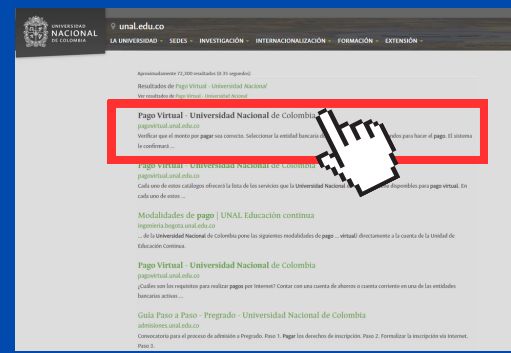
UNIVERSIDAD NACIONAL DE COLOMBIA

unal.edu.co

LA UNIVERSIDAD ˅ SEDES ˅ INVESTIGACIÓN ˅ INTERNACIONALIZACIÓN ˅ FORMACIÓN ˅ EXTENSIÓN ˅

Aproximadamente 72,300 resultados (0.35 segundos)

Resultados de Pago Virtual - Universidad Nacional
Ver resultados de Pago Virtual - Universidad Nacional

Pago Virtual - Universidad Nacional de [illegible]
pagovirtual.unal.edu.co
Verifique que el monto por pagar sea correcto. Seleccionar la entidad bancaria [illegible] fondos para hacer el pago. El sistema le confirmará ...

Pago Virtual - Universidad Nacional de Colombia
pagovirtual.unal.edu.co
Cada uno de estos catálogos ofrecerá la lista de los servicios que la Universidad Nacional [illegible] disponibles para pago virtual. En cada uno de estos ...

Modalidades de pago | UNAL Educación continua
ingenieria.bogota.unal.edu.co
... de la Universidad Nacional de Colombia pone las siguientes modalidades de pago ... virtual) directamente a la cuenta de la Unidad de Educación Continua.

Pago Virtual - Universidad Nacional de Colombia
pagovirtual.unal.edu.co
¿Cuáles son los requisitos para realizar pagos por Internet? Contar con una cuenta de ahorros o cuenta corriente en una de las entidades bancarias activas ...

Guía Paso a Paso - Pregrado - Universidad Nacional de Colombia
admisiones.unal.edu.co
Consecutorio para el proceso de admisión a Pregrado. Paso 1. Pagar los derechos de inscripción. Paso 2. Formalizar la inscripción vía Internet. Paso 3.